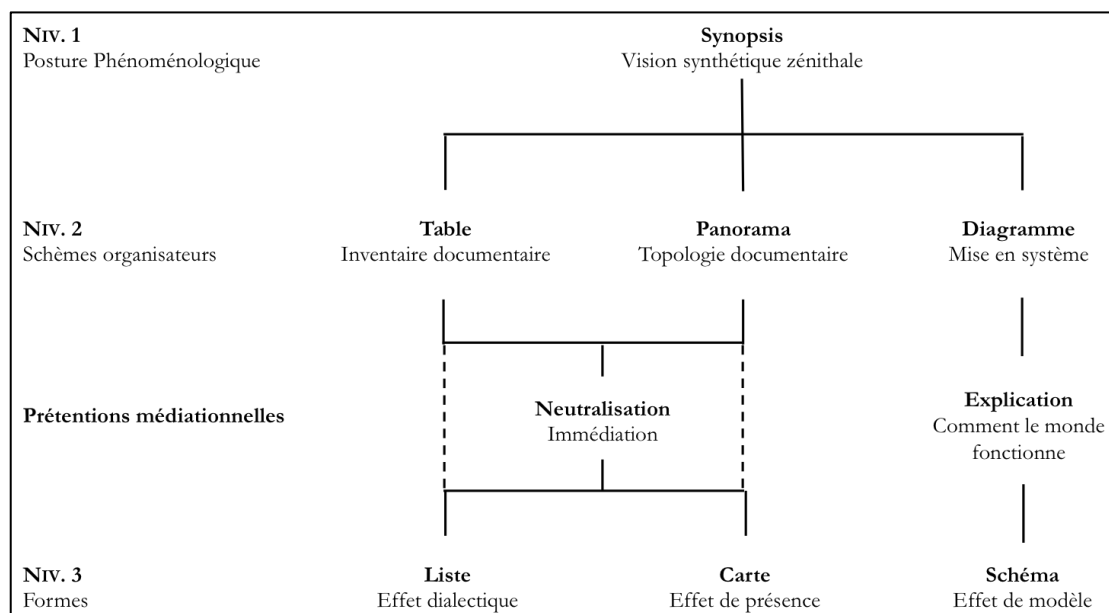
NIV. 1
Posture Phénoménologique

Synopsis
Vision synthétique zénithale

NIV. 2
Schèmes organisateurs

Table
Inventaire documentaire

Panorama
Topologie documentaire

Diagramme
Mise en système

Prétentions médiationnelles

Neutralisation
Immédiation

Explication
Comment le monde fonctionne

NIV. 3
Formes

Liste
Effet dialectique

Carte
Effet de présence

Schéma
Effet de modèle